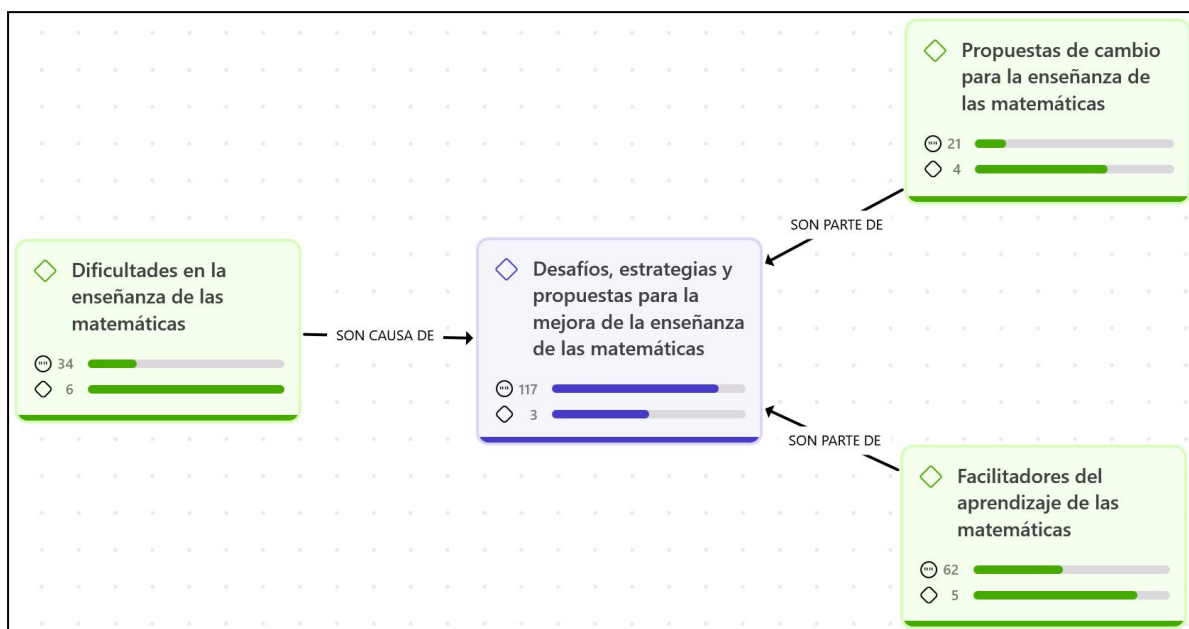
Dificultades en la enseñanza de las matemáticas

34

6

SON CAUSA DE

Desafíos, estrategias y propuestas para la mejora de la enseñanza de las matemáticas

117

3

SON PARTE DE

Propuestas de cambio para la enseñanza de las matemáticas

21

4

SON PARTE DE

Facilitadores del aprendizaje de las matemáticas

62

5